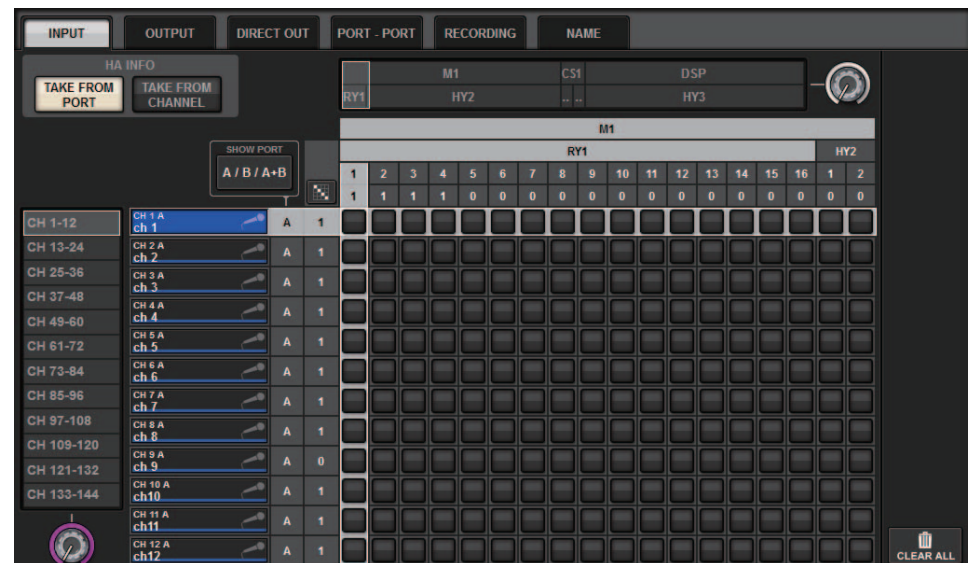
INPUT OUTPUT DIRECT OUT PORT - PORT RECORDING NAME

HA INFO
TAKE FROM PORT
TAKE FROM CHANNEL

M1 CS1 DSP
RY1 HY2 HY3

M1
RY1 HY2

SHOW PORT
A / B / A+B

| 1 | 2 | 3 | 4 | 5 | 6 | 7 | 8 | 9 | 10 | 11 | 12 | 13 | 14 | 15 | 16 | 1 | 2 |
|---|---|---|---|---|---|---|---|---|---|---|---|---|---|---|---|---|---|
| 1 | 1 | 1 | 1 | 0 | 0 | 0 | 0 | 0 | 0 | 0 | 0 | 0 | 0 | 0 | 0 | 0 | 0 |

CH 1-12
CH 13-24
CH 25-36
CH 37-48
CH 49-60
CH 61-72
CH 73-84
CH 85-96
CH 97-108
CH 109-120
CH 121-132
CH 133-144

| | | |
|---|---|---|
| CH 1 A ch 1 | A | 1 |
| CH 2 A ch 2 | A | 1 |
| CH 3 A ch 3 | A | 1 |
| CH 4 A ch 4 | A | 1 |
| CH 5 A ch 5 | A | 1 |
| CH 6 A ch 6 | A | 1 |
| CH 7 A ch 7 | A | 1 |
| CH 8 A ch 8 | A | 1 |
| CH 9 A ch 9 | A | 0 |
| CH 10 A ch10 | A | 1 |
| CH 11 A ch11 | A | 1 |
| CH 12 A ch12 | A | 1 |

CLEAR ALL